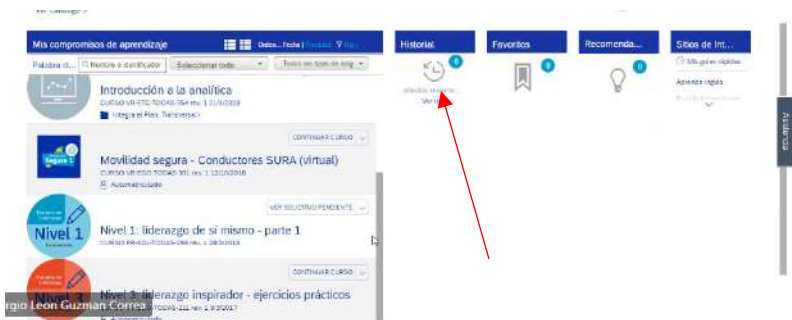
Mis compromisos de aprendizaje
Orden...: Fecha | Prioridad | Filtro
Palabra cl... | Nombre o identificador | Seleccionar todo | Todos los tipos de elem...
Introducción a la analítica
CURSO VR-ETC-TODAS-354 rev. 1 21/1/2018
Integra el Plan Transversal
CONTINUAR CURSO
Movilidad segura - Conductores SURA (virtual)
CURSO VR-EGO-TODAS-301 rev. 1 12/10/2018
Automatriculado
VER SOLICITUD PENDIENTE
Nivel 1
Nivel 1: liderazgo de sí mismo - parte 1
CURSO PR-EDU-TODAS-086 rev. 1 28/3/2018
CONTINUAR CURSO
Nivel 3: liderazgo inspirador - ejercicios prácticos
TODAS-221 rev. 1 9/3/2017
Automatriculado
rgio Leon Guzman Correa
Historial
0
Ver más
Favoritos
0
Recomenda...
0
Sitios de Int...
Mis guías rápidas
Aprende Inglés
Ayuda